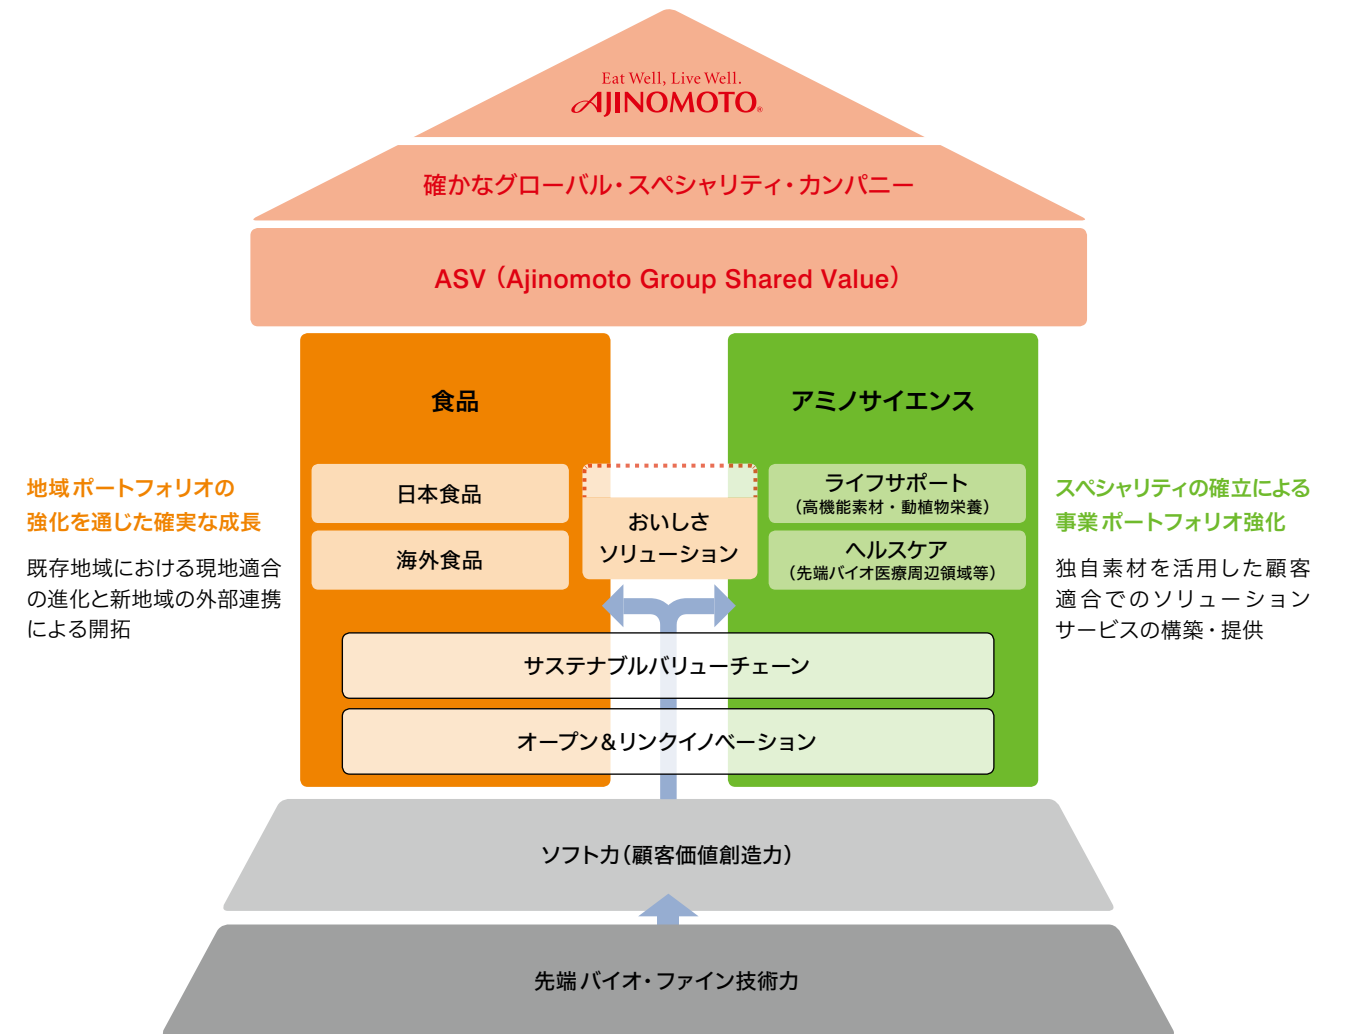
Eat Well, Live Well.
AJINOMOTO

確かなグローバル・スペシャリティ・カンパニー

ASV（Ajinomoto Group Shared Value）

食品

アミノサイエンス

地域ポートフォリオの強化を通じた確実な成長

既存地域における現地適合の進化と新地域の外部連携による開拓

日本食品

海外食品

おいしさソリューション

ライフサポート
（高機能素材・動植物栄養）

ヘルスケア
（先端バイオ医療周辺領域等）

スペシャリティの確立による事業ポートフォリオ強化

独自素材を活用した顧客適合でのソリューションサービスの構築・提供

サステナブルバリューチェーン

オープン＆リンクイノベーション

ソフト力（顧客価値創造力）

先端バイオ・ファイン技術力